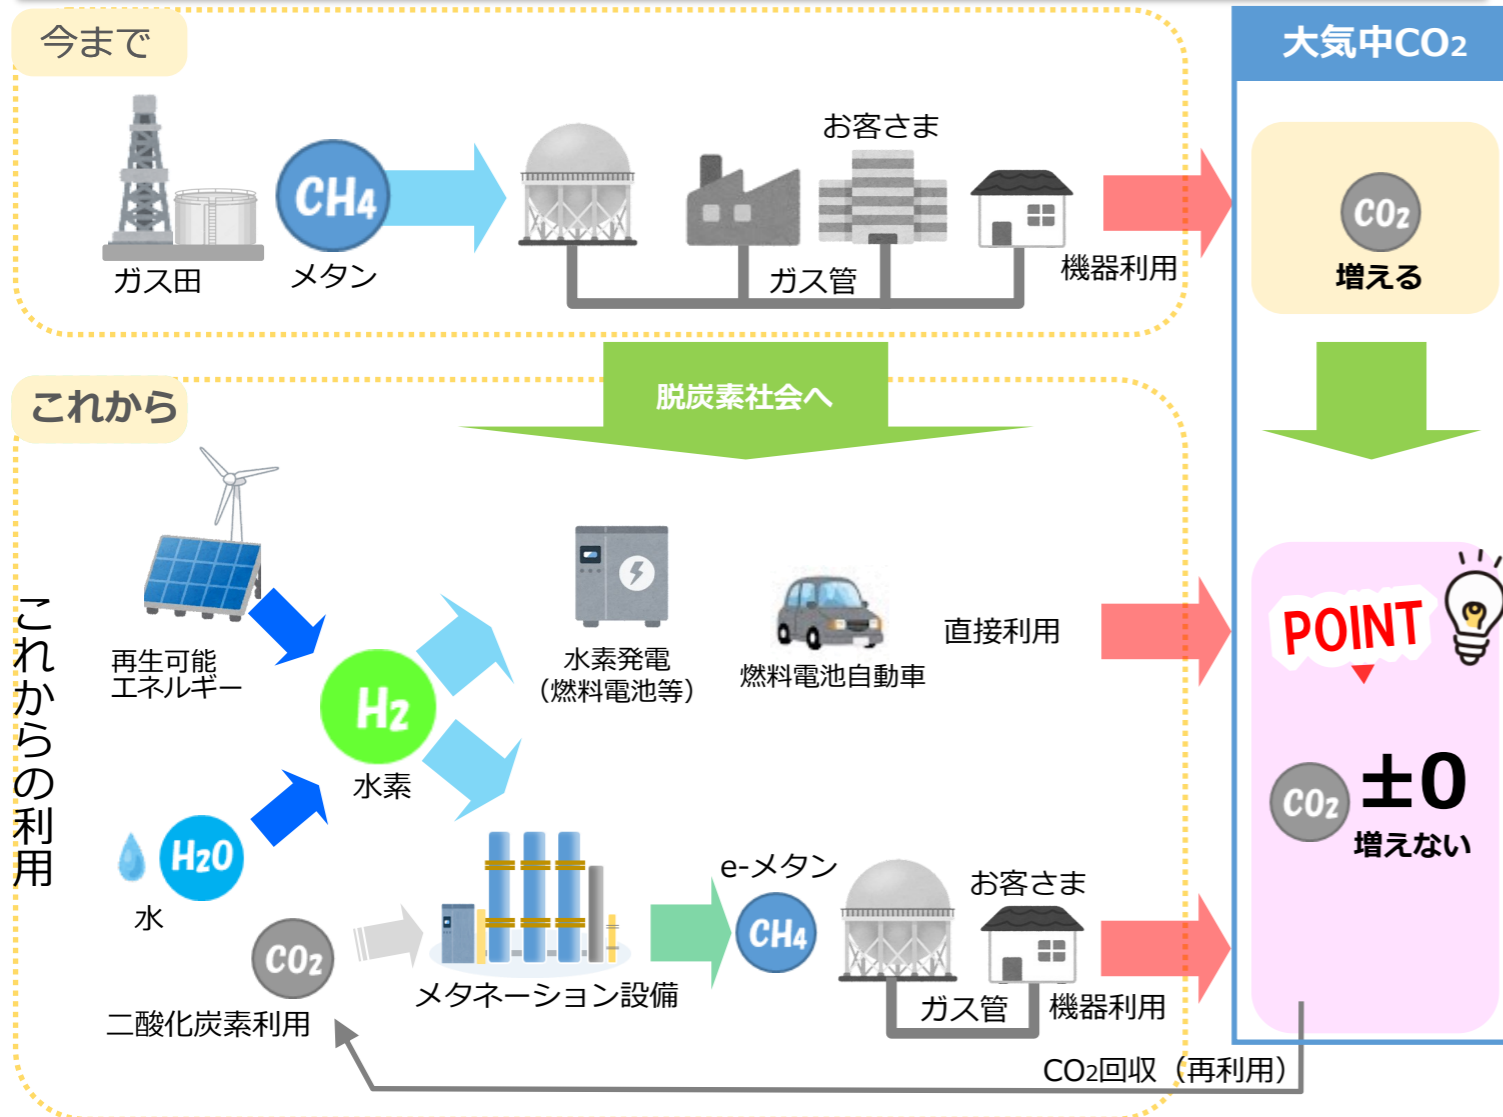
今まで

ガス田

$CH_4$

メタン

お客さま

ガス管

機器利用

大気中$CO_2$

$CO_2$

増える

これから

脱炭素社会へ

これからの利用

再生可能エネルギー

$H_2$

水素

$H_2O$

水

$CO_2$

二酸化炭素利用

水素発電（燃料電池等）

燃料電池自動車

直接利用

POINT

$CO_2$

±0

増えない

メタネーション設備

e-メタン

$CH_4$

お客さま

ガス管

機器利用

$CO_2$回収（再利用）